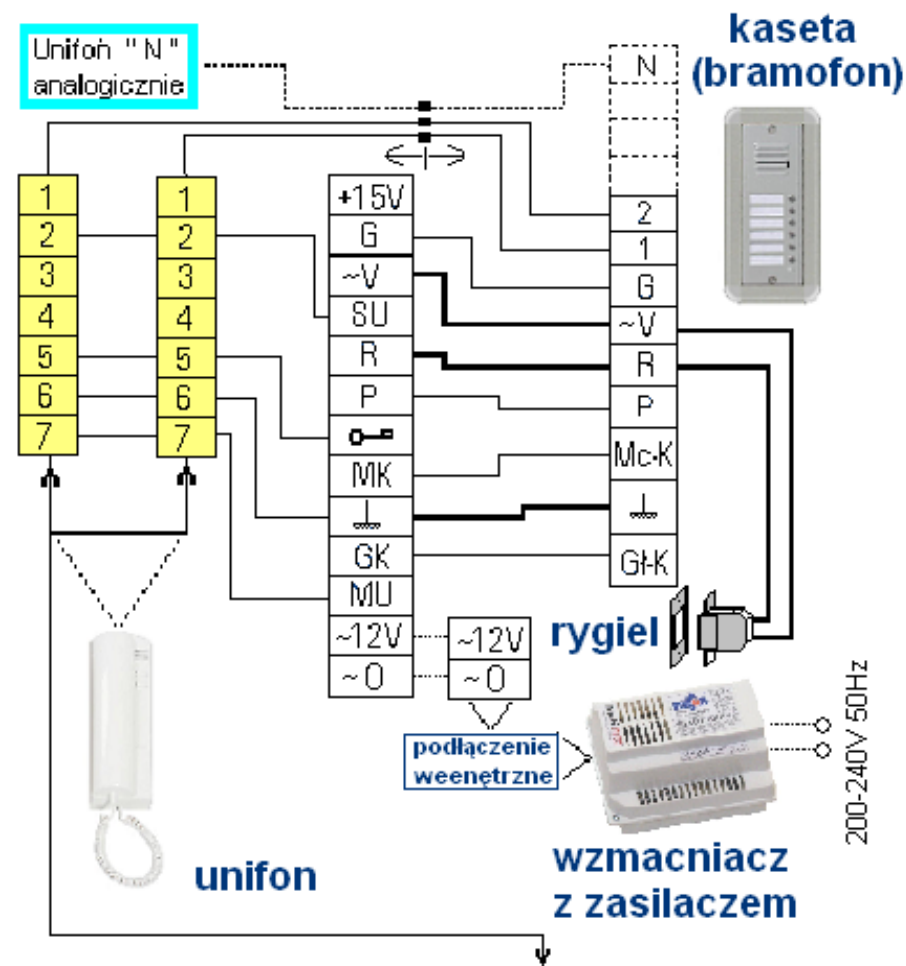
Unifon " N " analogicznie

kaseta (bramofon)

N

| 1 |
|---|
| 2 |
| 3 |
| 4 |
| 5 |
| 6 |
| 7 |

| 1 |
|---|
| 2 |
| 3 |
| 4 |
| 5 |
| 6 |
| 7 |

| +15V |
|---|
| G |
| ~V |
| SU |
| R |
| P |
| MK |
| GK |
| MU |
| ~12V |
| ~O |

| 2 |
|---|
| 1 |
| G |
| ~V |
| R |
| P |
| Mc-K |
| GłK |

rygiel

~12V
~O

podłączenie weenętrzne

200-240V 50Hz

unifon

wzmacniacz z zasilaczem